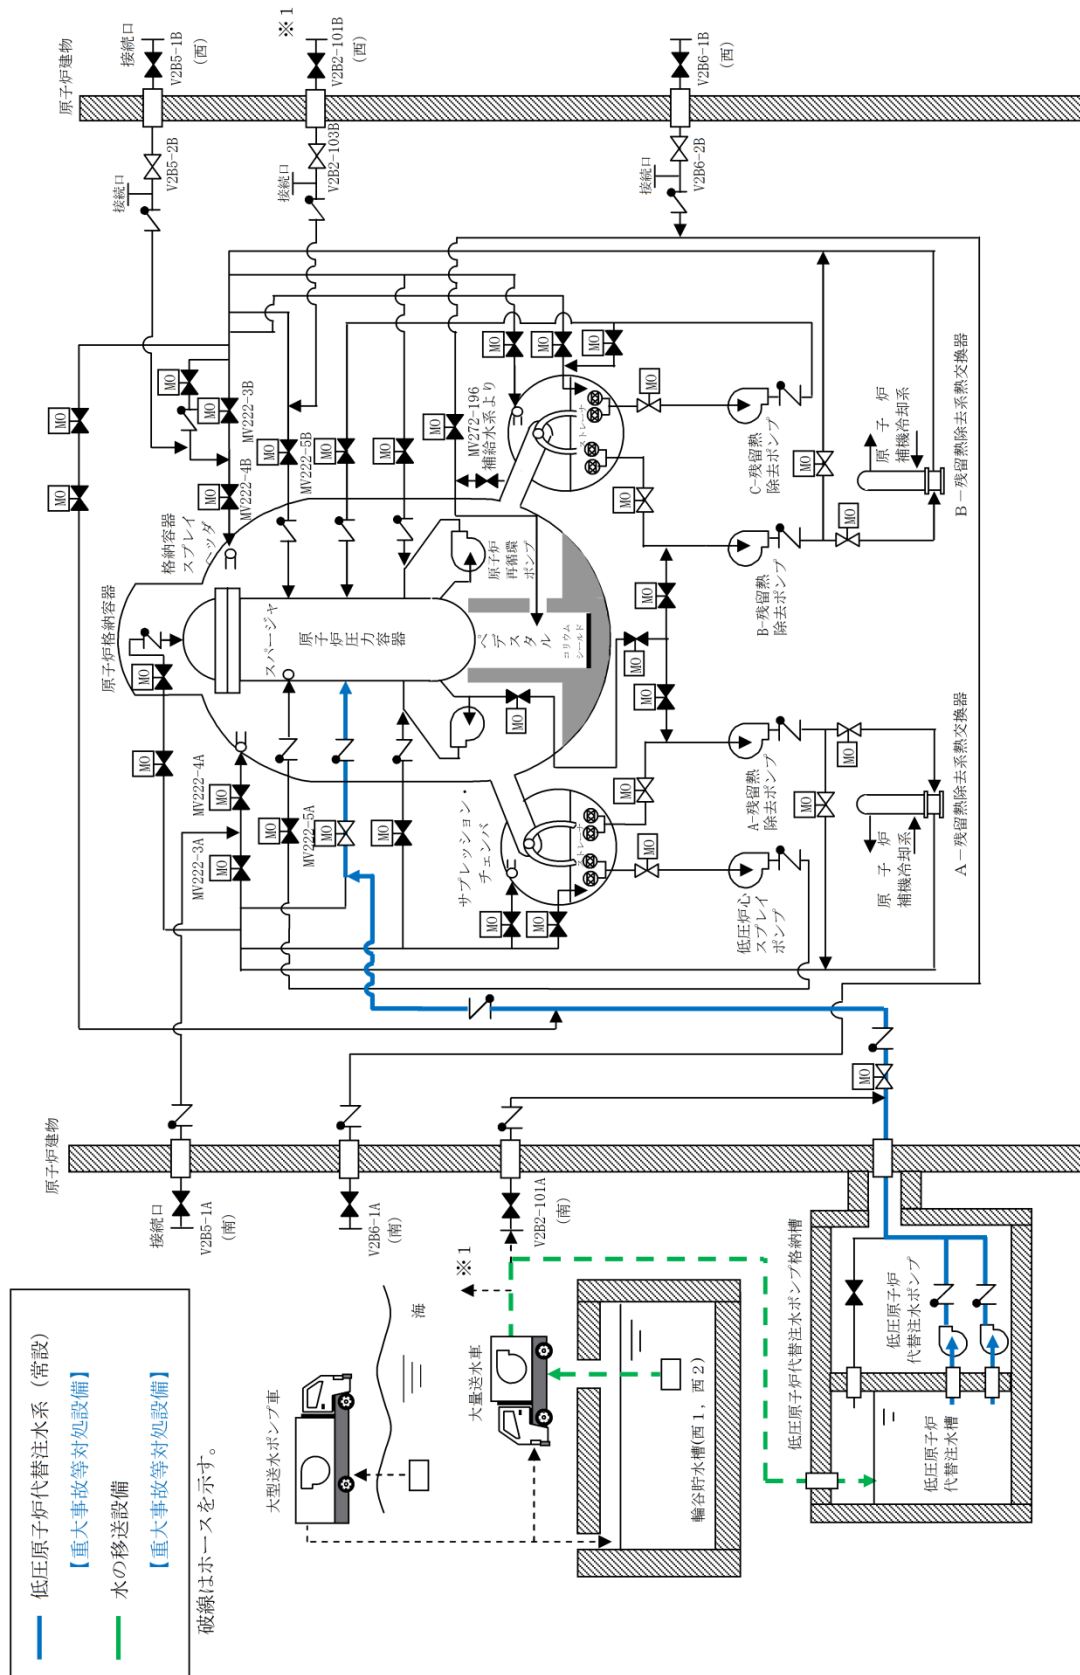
原子炉建物
接続口
V2B5-1B
(西)
※1
V2B2-101B
(西)
V2B6-1B
(西)
V2B5-2B
接続口
V2B2-103B
接続口
V2B6-2B
MO
MO
MO
MO
MO
MO
MO
MO
MO
MV222-3B
MV222-4B
MV222-5B
MV272-196
補給水系より
格納容器
スプレイ
ヘッダ
原子炉格納容器
MO
MO
スパージャ
原子炉圧力容器
原子炉再循環ポンプ
ペデスタル
コリウムシールド
ストレーナ
C-残留熱除去ポンプ
B-残留熱除去ポンプ
原子炉補機冷却系
B-残留熱除去系熱交換器
MO
MO
MO
MO
MO
MO
MO
MO
MV222-4A
MV222-3A
MV222-5A
サプレッション・チェンバ
ストレーナ
MO
MO
MO
MO
低圧炉心スプレイポンプ
A-残留熱除去ポンプ
原子炉補機冷却系
A-残留熱除去系熱交換器
MO
MO
MO
原子炉建物
接続口
V2B5-1A
(南)
V2B6-1A
(南)
V2B2-101A
(南)
※1
海
大型送水ポンプ車
大量送水車
輪谷貯水槽(西1,西2)
低圧原子炉代替注水ポンプ格納槽
低圧原子炉代替注水ポンプ
低圧原子炉代替注水槽
低圧原子炉代替注水系(常設)
【重大事故等対処設備】
水の移送設備
【重大事故等対処設備】
破線はホースを示す。